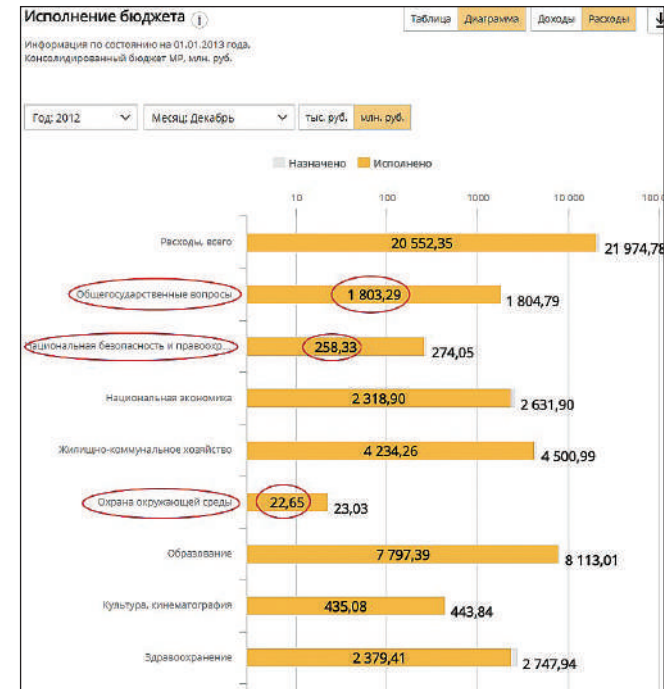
Исполнение бюджета i

Таблица Диаграмма Доходы Расходы

Информация по состоянию на 01.01.2013 года. Консолидированный бюджет МР, млн. руб.

Год: 2012 Месяц: Декабрь тыс. руб. млн. руб.

Назначено Исполнено

10 100 1000 10 000 100

Расходы, всего 20 552,35 21 974,78

Общегосударственные вопросы 1 803,29 1 804,79

Национальная безопасность и правоохр. 258,33 274,05

Национальная экономика 2 318,90 2 631,90

Жилищно-коммунальное хозяйство 4 234,26 4 500,99

Охрана окружающей среды 22,65 23,03

Образование 7 797,39 8 113,01

Культура, кинематография 435,08 443,84

Здравоохранение 2 379,41 2 747,94